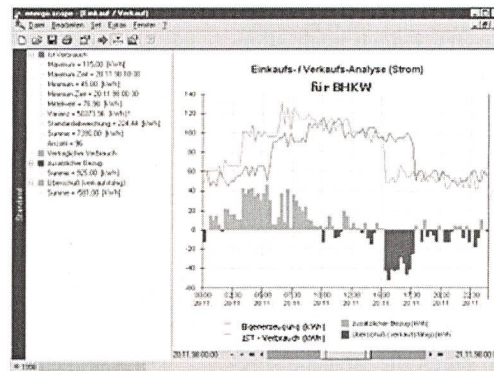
energy scope - [Einkauf / Verkauf]

Datei Bearbeiten Ziel Extras Fenster ?

Ist-Verbrauch
Maximum = 115,00 [kWh]
Maximum Zeit = 20.11.98 10:30
Minimum = 45,00 [kWh]
Minimum Zeit = 20.11.98 00:30
Mittelwert = 76,90 [kWh]
Varianz = 50071,56 [kWh²]
Standardabweichung = 224,44 [kWh]
Summe = 7380,00 [kWh]
Anzahl = 96
Verkäufliche Verbrauch
Zusätzlicher Bezug
Summe = 525,00 [kWh]
Überschuss (verkaufsfähig)
Summe = 580,00 [kWh]

Standard

Einkaufs- / Verkaufs-Analyse (Strom)

für BHKW

140
120
100
80
60
40
20
0
-20
-40
-60

00:00 20.11
02:30 20.11
05:00 20.11
07:30 20.11
10:00 20.11
12:30 20.11
15:00 20.11
17:30 20.11
20:00 20.11
22:30 20.11

Eigenerzeugung [kWh]
IST - Verbrauch [kWh]
zusätzlicher Bezug [kWh]
Überschuss (verkaufsfähig) [kWh]

20.11.98 00:00
21.11.98 00:00